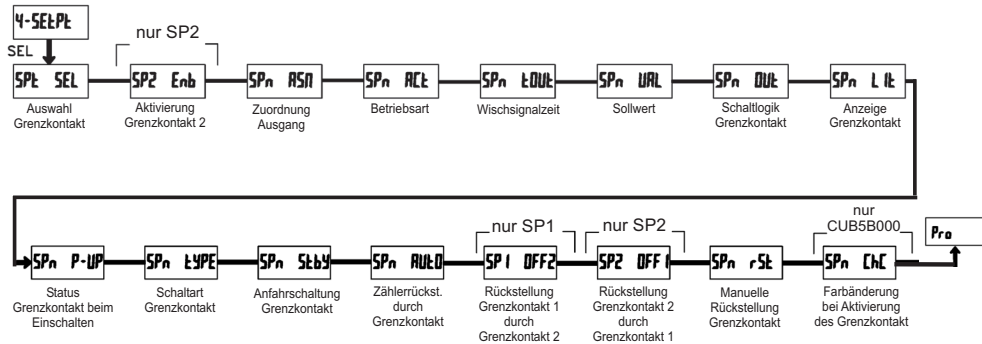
4-SEtPt

SEL

nur SP2

SPt SEL
Auswahl Grenzkontakt

SP2 Enb
Aktivierung Grenzkontakt 2

SPn ASN
Zuordnung Ausgang

SPn ACt
Betriebsart

SPn tOUt
Wischsignalzeit

SPn VAL
Sollwert

SPn OUt
Schaltlogik Grenzkontakt

SPn LIt
Anzeige Grenzkontakt

nur SP1

nur SP2

nur CUB5B000

SPn P-UP
Status Grenzkontakt beim Einschalten

SPn tYPE
Schaltart Grenzkontakt

SPn Stby
Anfahrschaltung Grenzkontakt

SPn AUtO
Zählerrückst. durch Grenzkontakt

SP1 OFF2
Rückstellung Grenzkontakt 1 durch Grenzkontakt 2

SP2 OFF1
Rückstellung Grenzkontakt 2 durch Grenzkontakt 1

SPn rSt
Manuelle Rückstellung Grenzkontakt

SPn ChC
Farbänderung bei Aktivierung des Grenzkontakt

Pro